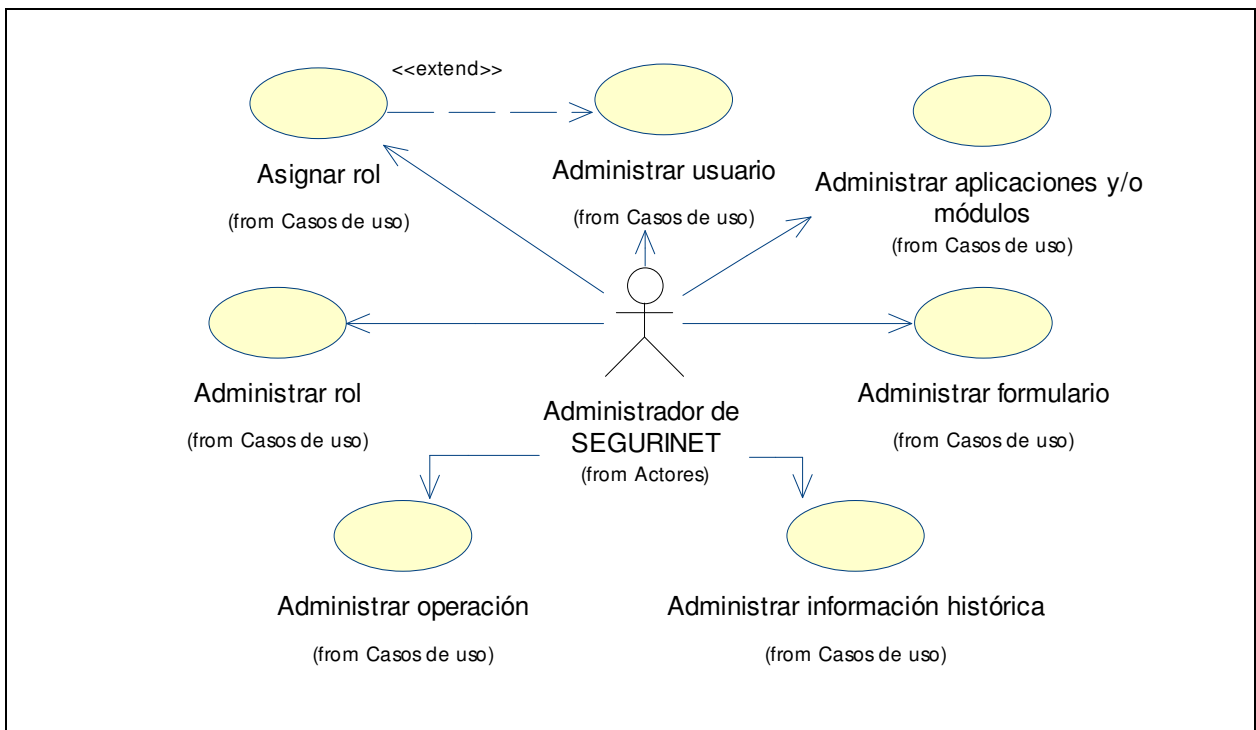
<<extend>>

Asignar rol

(from Casos de uso)

Administrar usuario

(from Casos de uso)

Administrar aplicaciones y/o módulos

(from Casos de uso)

Administrar rol

(from Casos de uso)

Administrador de SEGURINET

(from Actores)

Administrar formulario

(from Casos de uso)

Administrar operación

(from Casos de uso)

Administrar información histórica

(from Casos de uso)